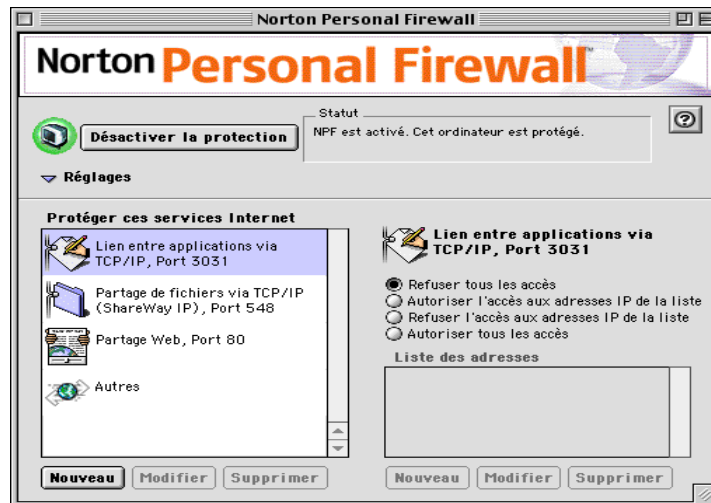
Norton Personal Firewall

Norton Personal Firewall

Désactiver la protection

Statut
NPF est activé. Cet ordinateur est protégé.

Réglages

Protéger ces services Internet

Lien entre applications via TCP/IP, Port 3031

Partage de fichiers via TCP/IP (ShareWay IP), Port 548

Partage Web, Port 80

Autres

Nouveau Modifier Supprimer

Lien entre applications via TCP/IP, Port 3031

Refuser tous les accès
Autoriser l'accès aux adresses IP de la liste
Refuser l'accès aux adresses IP de la liste
Autoriser tous les accès

Liste des adresses

Nouveau Modifier Supprimer